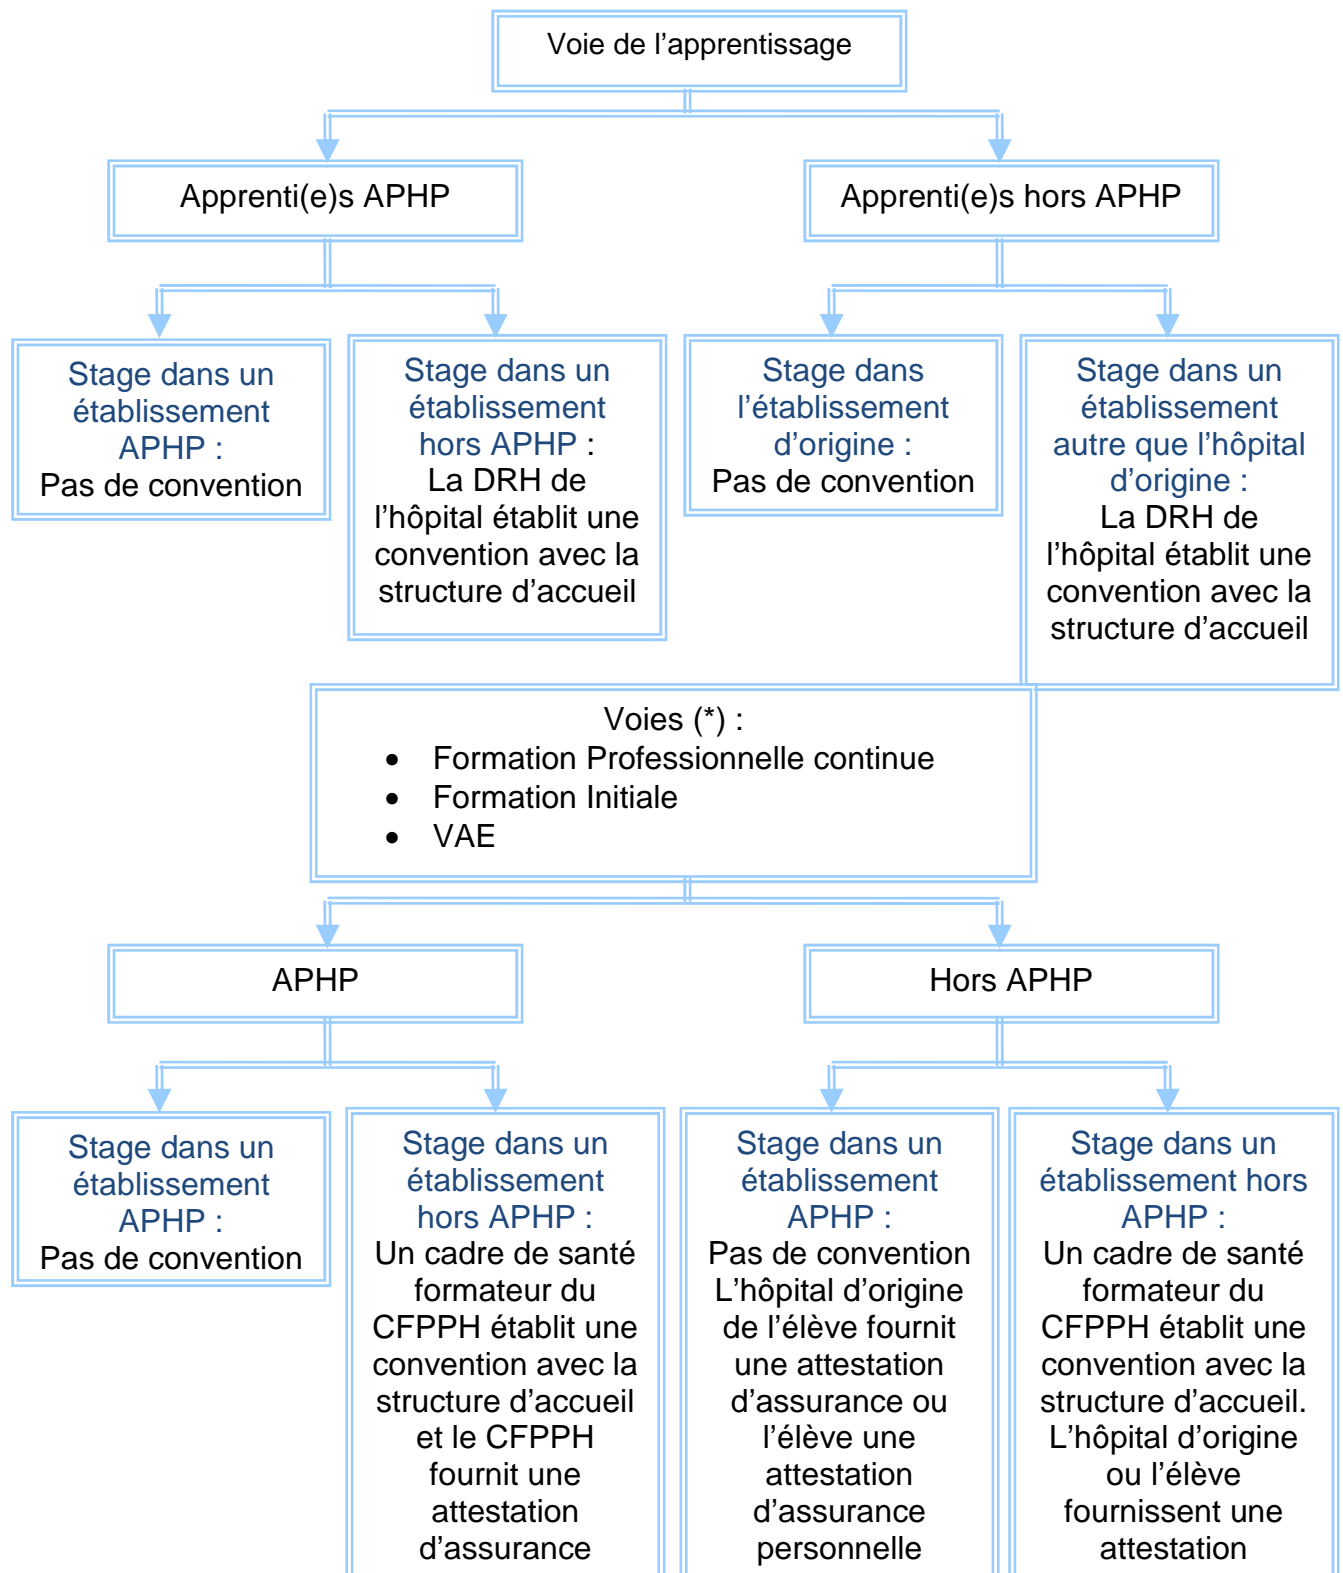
Voie de l’apprentissage

Apprenti(e)s APHP

Apprenti(e)s hors APHP

Stage dans un établissement APHP :
Pas de convention

Stage dans un établissement hors APHP :
La DRH de l’hôpital établit une convention avec la structure d’accueil

Stage dans l’établissement d’origine :
Pas de convention

Stage dans un établissement autre que l’hôpital d’origine :
La DRH de l’hôpital établit une convention avec la structure d’accueil

Voies (*) :
- Formation Professionnelle continue
- Formation Initiale
- VAE

APHP

Hors APHP

Stage dans un établissement APHP :
Pas de convention

Stage dans un établissement hors APHP :
Un cadre de santé formateur du CFPPH établit une convention avec la structure d’accueil et le CFPPH fournit une attestation d’assurance

Stage dans un établissement APHP :
Pas de convention
L’hôpital d’origine de l’élève fournit une attestation d’assurance ou l’élève une attestation d’assurance personnelle

Stage dans un établissement hors APHP :
Un cadre de santé formateur du CFPPH établit une convention avec la structure d’accueil.
L’hôpital d’origine ou l’élève fournissent une attestation